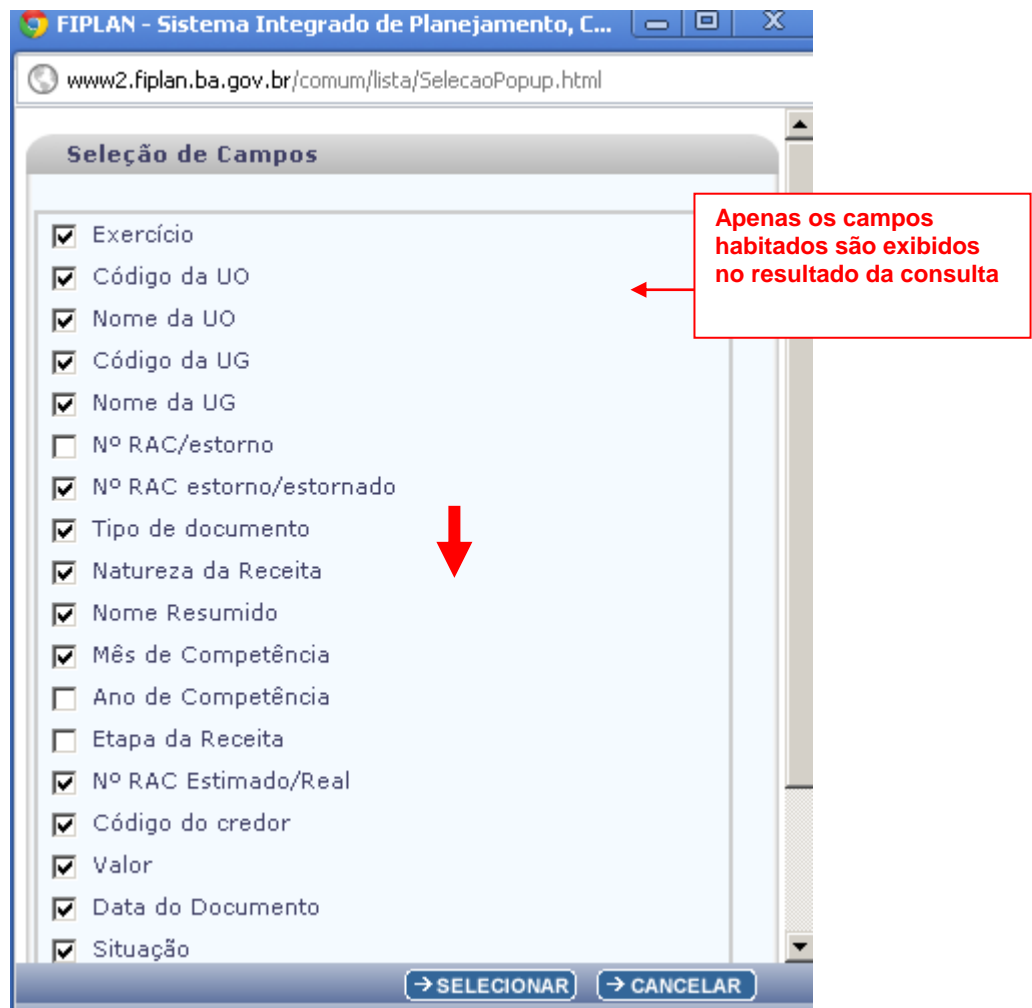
FIPLAN - Sistema Integrado de Planejamento, C...

www2.fiplan.ba.gov.br/comum/lista/SelecaoPopup.html

Seleção de Campos

Apenas os campos habitados são exibidos no resultado da consulta

☑ Exercício
☑ Código da UO
☑ Nome da UO
☑ Código da UG
☑ Nome da UG
☐ Nº RAC/estorno
☑ Nº RAC estorno/estornado
☑ Tipo de documento
☑ Natureza da Receita
☑ Nome Resumido
☑ Mês de Competência
☐ Ano de Competência
☐ Etapa da Receita
☑ Nº RAC Estimado/Real
☑ Código do credor
☑ Valor
☑ Data do Documento
☑ Situação

SELECIONAR CANCELAR